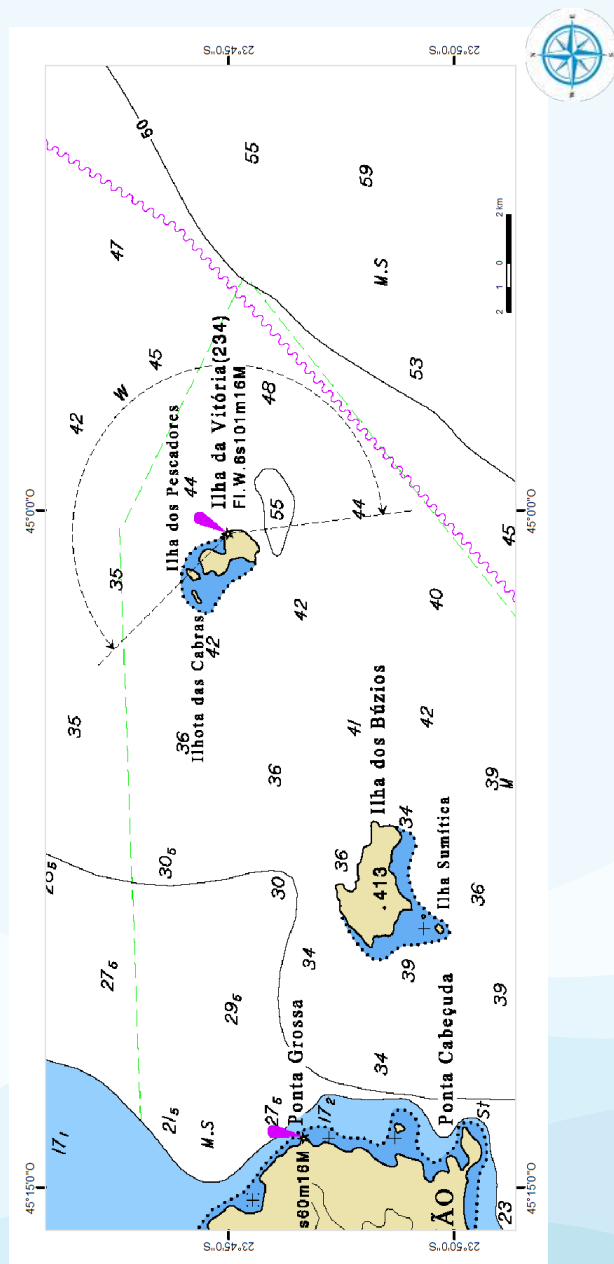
23°45'0"S
23°50'0"S
45°15'0"O
45°0'0"O
50
55
59
47
M.S
2 km
0
1
2
53
45
42
W
Ilha da Vitória(234)
Fl.W.6s101m16M
Ilha dos Pescadores
44
48
55
44
45
40
42
35
Ilhota das Cabras
42
35
36
36
41
Ilha dos Búzios
42
39
W
34
36
.413
Ilha Sumítica
36
20₅
30₅
30
27₅
29₅
34
39
39
Ponta Cabeçuda
34
Ponta Grossa
27₅
s60m16M
17₂
21₅
M.S
17₁
St
ÃO
23